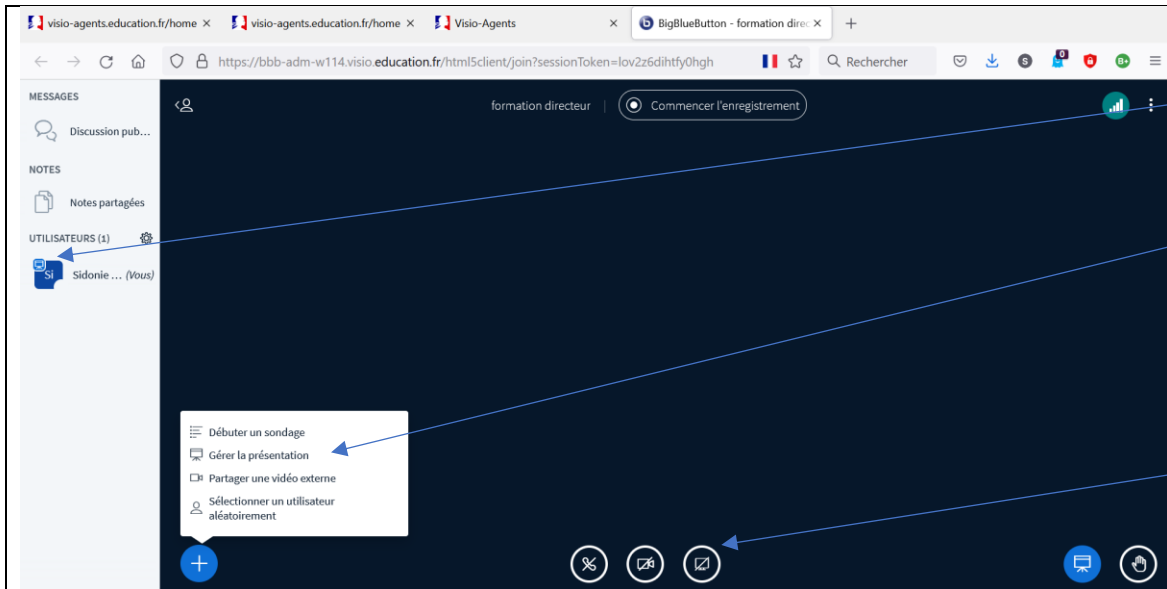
visio-agents.education.fr/home ×
visio-agents.education.fr/home ×
Visio-Agents ×
BigBlueButton - formation direc ×
+

https://bbb-adm-w114.visio.education.fr/html5client/join?sessionToken=lov2z6dihtfy0hgh
Rechercher

MESSAGES
Discussion pub...
NOTES
Notes partagées
UTILISATEURS (1)
Si
Sidonie ... (Vous)

formation directeur
Commencer l'enregistrement

Débuter un sondage
Gérer la présentation
Partager une vidéo externe
Sélectionner un utilisateur aléatoirement